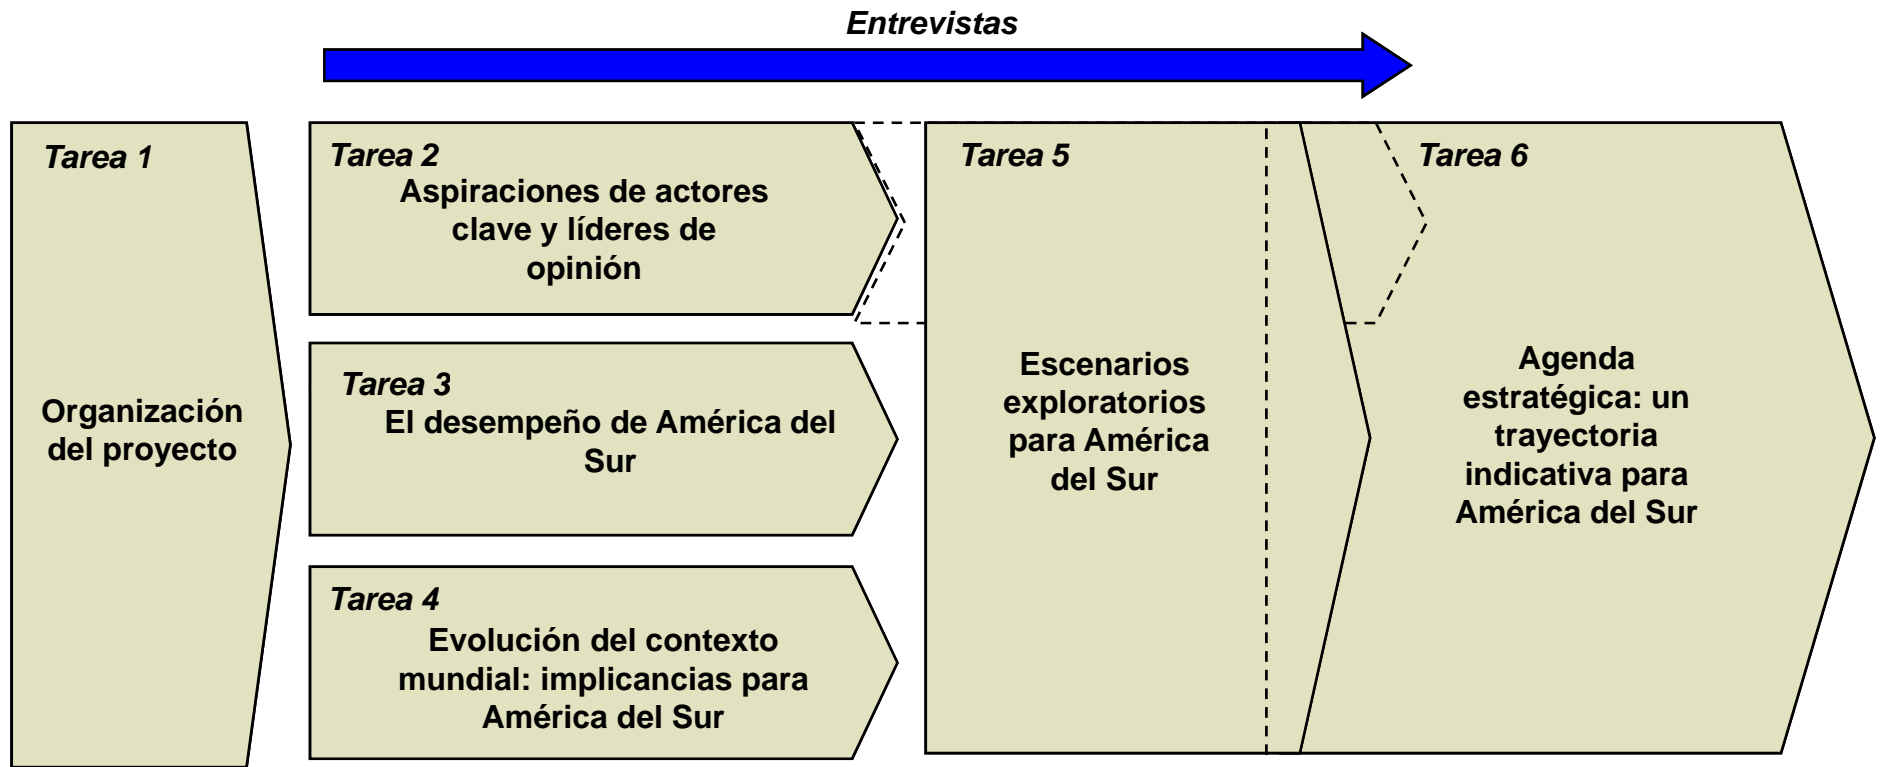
Entrevistas

Tarea 1
Organización del proyecto

Tarea 2
Aspiraciones de actores clave y líderes de opinión

Tarea 3
El desempeño de América del Sur

Tarea 4
Evolución del contexto mundial: implicancias para América del Sur

Tarea 5
Escenarios exploratorios para América del Sur

Tarea 6
Agenda estratégica: un trayectoria indicativa para América del Sur